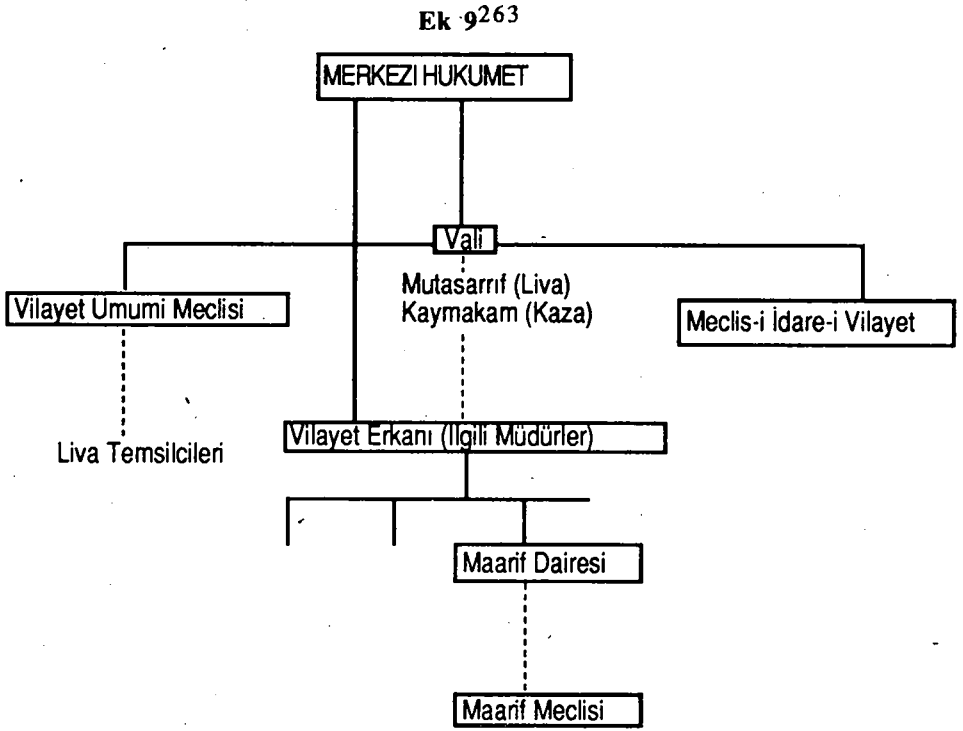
Ek $9^{263}$

MERKEZI HUKUMET

Vali

Mutasarrıf (Liva)
Kaymakam (Kaza)

Vilayet Umumi Meclisi

Meclis-i İdare-i Vilayet

Liva Temsilcileri

Vilayet Erkanı (Ilgili Müdürler)

Maarif Dairesi

Maarif Meclisi